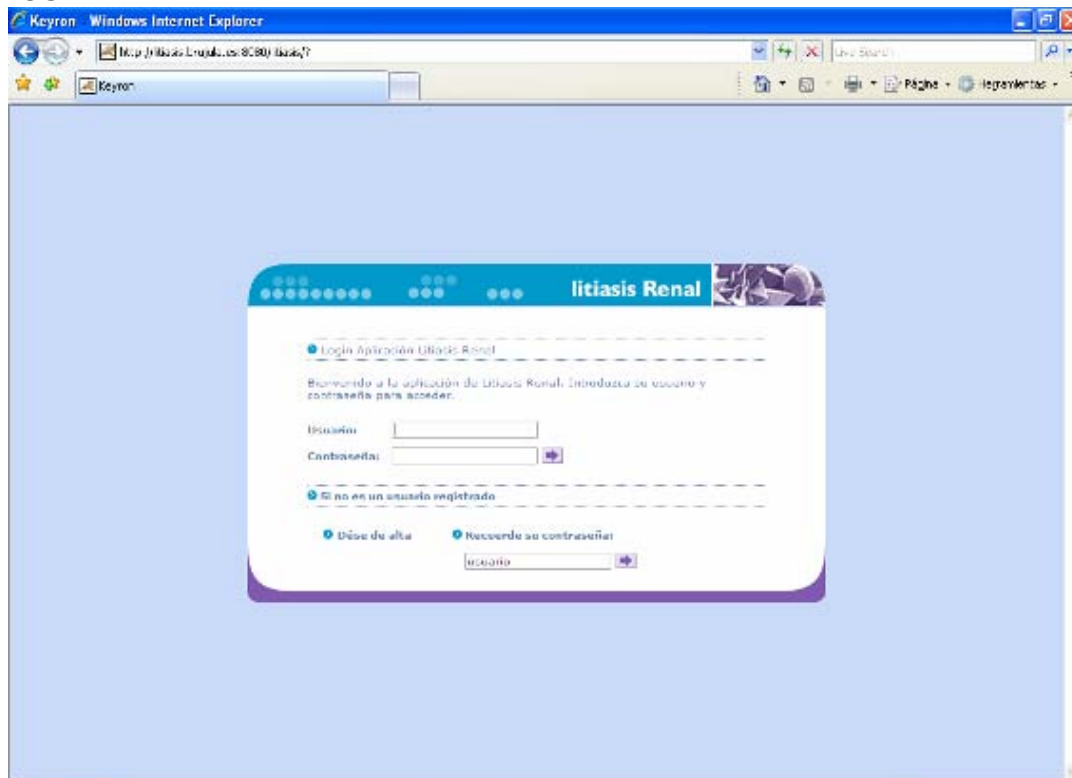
Keyron - Windows Internet Explorer

http://litiasis.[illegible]:8080/litiasis/?

Live Search

Keyron

Página · Herramientas ·

litiasis Renal

Login Aplicación Litiasis Renal

Bienvenido a la aplicación de Litiasis Renal. Introduzca su usuario y contraseña para acceder.

Usuario:

Contraseña:

Si no es un usuario registrado

Dése de alta

Recuerde su contraseña:

usuario